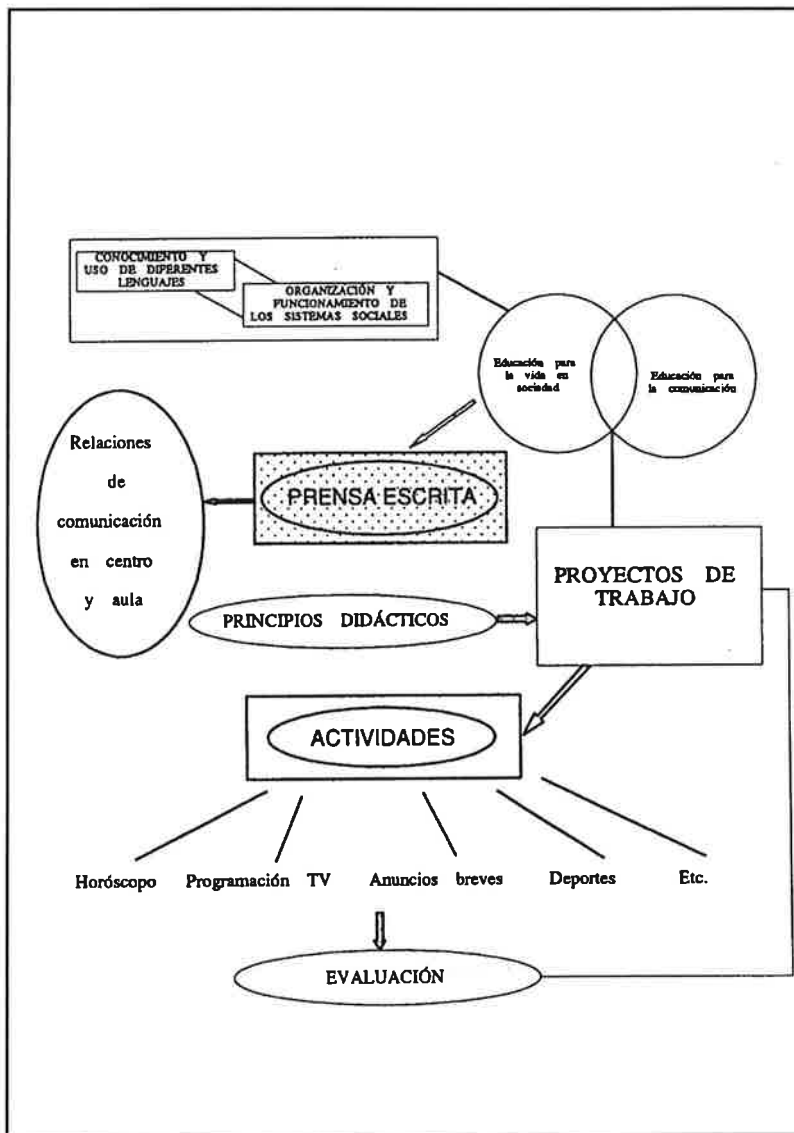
CONOCIMIENTO Y USO DE DIFERENTES LENGUAJES

ORGANIZACIÓN Y FUNCIONAMIENTO DE LOS SISTEMAS SOCIALES

Educación para la vida en sociedad

Educación para la comunicación

Relaciones de comunicación en centro y aula

PRENSA ESCRITA

PROYECTOS DE TRABAJO

PRINCIPIOS DIDÁCTICOS

ACTIVIDADES

Horóscopo

Programación TV

Anuncios breves

Deportes

Etc.

EVALUACIÓN